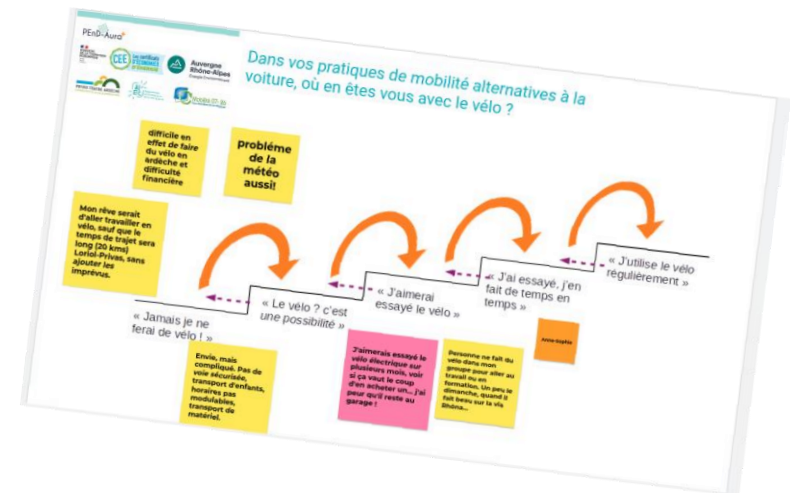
PEnD-Aura+

CEE

Auvergne Rhône-Alpes

Dans vos pratiques de mobilité alternatives à la voiture, où en êtes vous avec le vélo ?

difficile en effet de faire du vélo en ardèche et difficulte financière

probléme de la météo aussi!

Mon rêve serait d'aller travailler en vélo, sauf que le temps de trajet sera long (20 kms) Loriol-Privas, sans ajouter les imprévus.

« Jamais je ne ferai de vélo ! »

« Le vélo ? c'est une possibilité »

« J'aimerai essayé le vélo »

« J'ai essayé, j'en fait de temps en temps »

« J'utilise le vélo régulièrement »

Envie, mais compliqué. Pas de voie sécurisée, transport d'enfants, horaires pas modulables, transport de matériel.

J'aimerais essayé le vélo électrique sur plusieurs mois, voir si ça vaut le coup d'en acheter un... j'ai peur qu'il reste au garage !

Personne ne fait du vélo dans mon groupe pour aller au travail ou en formation. Un peu le dimanche, quand il fait beau sur la via Rhôna...

Anne-Sophie